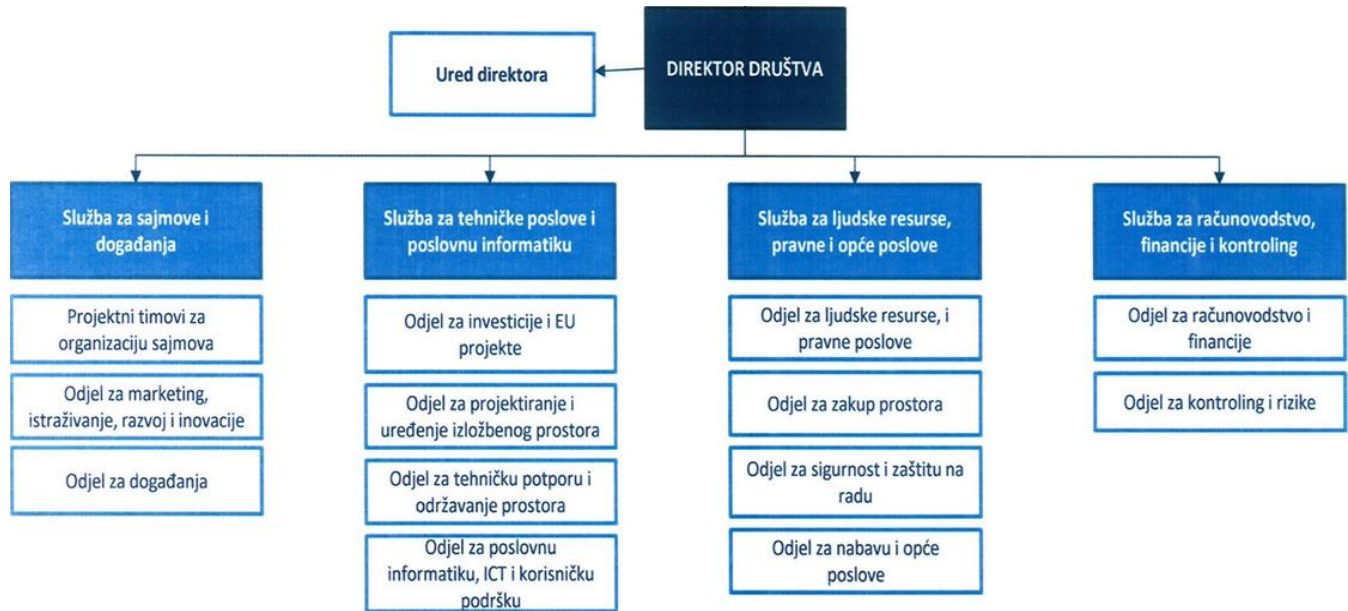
DIREKTOR DRUŠTVA

Ured direktora

Služba za sajmove i događanja

Projektni timovi za organizaciju sajmova

Odjel za marketing, istraživanje, razvoj i inovacije

Odjel za događanja

Služba za tehničke poslove i poslovnu informatiku

Odjel za investicije i EU projekte

Odjel za projektiranje i uređenje izložbenog prostora

Odjel za tehničku potporu i održavanje prostora

Odjel za poslovnu informatiku, ICT i korisničku podršku

Služba za ljudske resurse, pravne i opće poslove

Odjel za ljudske resurse, i pravne poslove

Odjel za zakup prostora

Odjel za sigurnost i zaštitu na radu

Odjel za nabavu i opće poslove

Služba za računovodstvo, financije i kontroling

Odjel za računovodstvo i financije

Odjel za kontroling i rizike